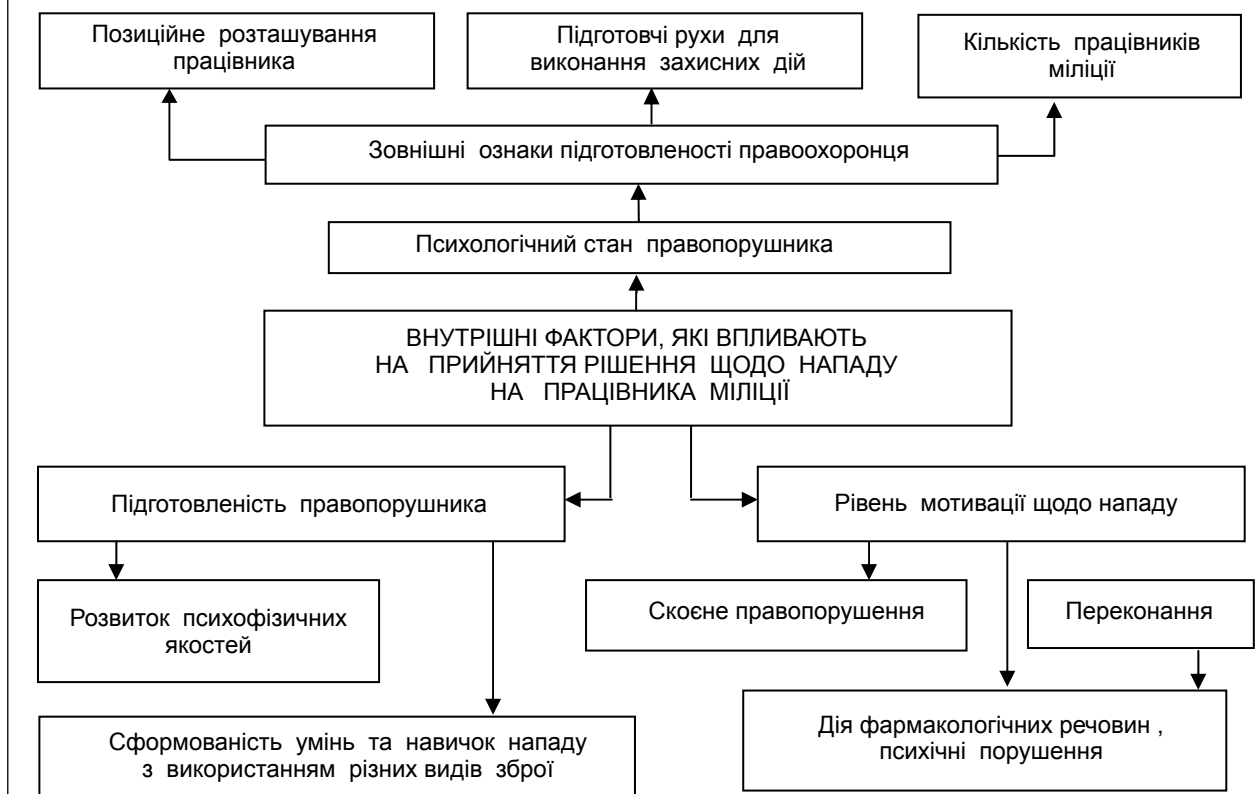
Позиційне розташування працівника

Підготовчі рухи для виконання захисних дій

Кількість працівників міліції

Зовнішні ознаки підготовленості правоохоронця

Психологічний стан правопорушника

ВНУТРІШНІ ФАКТОРИ, ЯКІ ВПЛИВАЮТЬ НА ПРИЙНЯТТЯ РІШЕННЯ ЩОДО НАПАДУ НА ПРАЦІВНИКА МІЛІЦІЇ

Підготовленість правопорушника

Рівень мотивації щодо нападу

Розвиток психофізичних якостей

Скоєне правопорушення

Переконання

Сформованість умінь та навичок нападу з використанням різних видів зброї

Дія фармакологічних речовин , психічні порушення